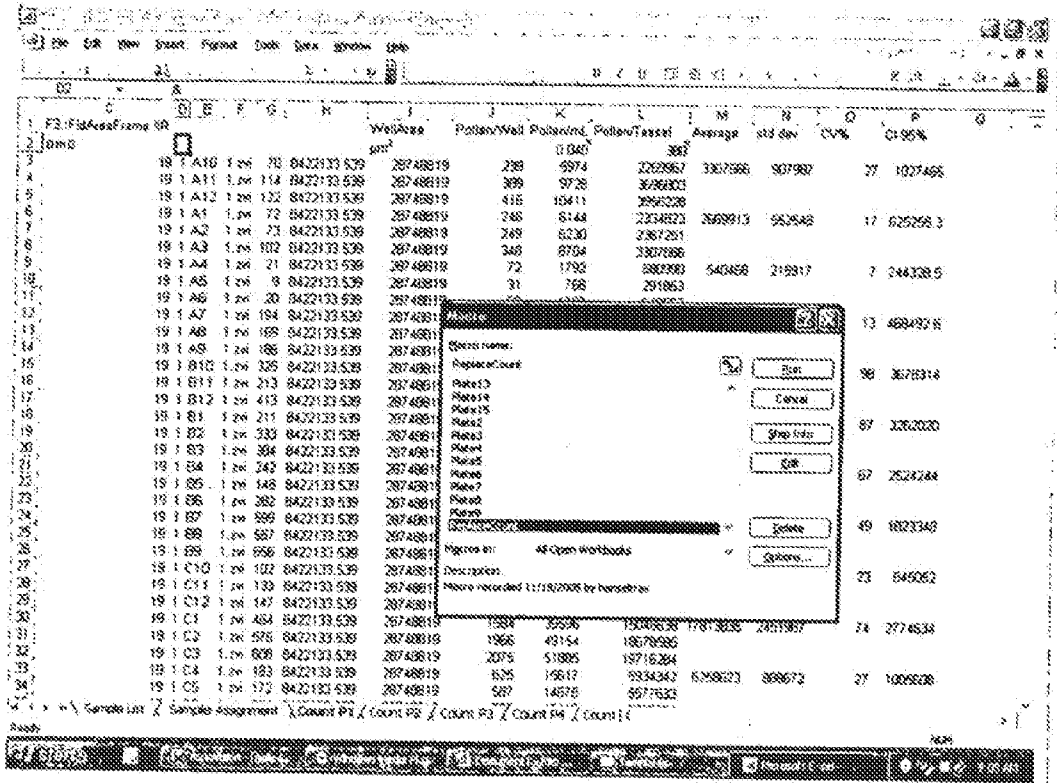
File Edit View Insert Format Tools Data Window Help

D2

F3:FldAreaFrame %R

WellArea $\mu m^2$

Pollen/Well Pollen/ml Pollen/Tassel Average std dev CV% CI 95%

0.040 392

| | | | | | | | | | | | | |
|---|---|---|---|---|---|---|---|---|---|---|---|---|
| 19 | 1 | A10 | 1 zw | 78 | 8422133.539 | 287488819 | 238 | 5974 | 2269987 | 3307866 | 907987 | 27 | 1027466 |
| 19 | 1 | A11 | 1 zw | 114 | 8422133.539 | 287488819 | 389 | 9728 | 3696803 | | | | |
| 19 | 1 | A12 | 1 zw | 132 | 8422133.539 | 287488819 | 416 | 10411 | 3956228 | | | | |
| 19 | 1 | A1 | 1 zw | 72 | 8422133.539 | 287488819 | 246 | 6144 | 2334823 | 2669813 | 552548 | 17 | 625256.3 |
| 19 | 1 | A2 | 1 zw | 73 | 8422133.539 | 287488819 | 249 | 6230 | 2367251 | | | | |
| 19 | 1 | A3 | 1 zw | 102 | 8422133.539 | 287488819 | 348 | 8704 | 3307666 | | | | |
| 19 | 1 | A4 | 1 zw | 21 | 8422133.539 | 287488819 | 72 | 1792 | 680990 | 540458 | 215817 | 7 | 244338.5 |
| 19 | 1 | A5 | 1 zw | 9 | 8422133.539 | 287488819 | 31 | 768 | 291853 | | | | |
| 19 | 1 | A6 | 1 zw | 20 | 8422133.539 | 287488819 | | | | | | | |
| 19 | 1 | A7 | 1 zw | 194 | 8422133.539 | 287488819 | | | | | | 13 | 488492.6 |
| 19 | 1 | A8 | 1 zw | 169 | 8422133.539 | 287488819 | | | | | | | |
| 19 | 1 | A9 | 1 zw | 186 | 8422133.539 | 287488819 | | | | | | | |
| 19 | 1 | B10 | 1 zw | 325 | 8422133.539 | 287488819 | | | | | | 98 | 3678314 |
| 19 | 1 | B11 | 1 zw | 213 | 8422133.539 | 287488819 | | | | | | | |
| 19 | 1 | B12 | 1 zw | 413 | 8422133.539 | 287488819 | | | | | | | |
| 19 | 1 | B1 | 1 zw | 211 | 8422133.539 | 287488819 | | | | | | 87 | 3262020 |
| 19 | 1 | B2 | 1 zw | 330 | 8422133.539 | 287488819 | | | | | | | |
| 19 | 1 | B3 | 1 zw | 384 | 8422133.539 | 287488819 | | | | | | | |
| 19 | 1 | B4 | 1 zw | 342 | 8422133.539 | 287488819 | | | | | | 67 | 2524244 |
| 19 | 1 | B5 | 1 zw | 148 | 8422133.539 | 287488819 | | | | | | | |
| 19 | 1 | B6 | 1 zw | 382 | 8422133.539 | 287488819 | | | | | | | |
| 19 | 1 | B7 | 1 zw | 599 | 8422133.539 | 287488819 | | | | | | 49 | 1823348 |
| 19 | 1 | B8 | 1 zw | 587 | 8422133.539 | 287488819 | | | | | | | |
| 19 | 1 | B9 | 1 zw | 556 | 8422133.539 | 287488819 | | | | | | | |
| 19 | 1 | C10 | 1 zw | 102 | 8422133.539 | 287488819 | | | | | | 23 | 845062 |
| 19 | 1 | C11 | 1 zw | 139 | 8422133.539 | 287488819 | | | | | | | |
| 19 | 1 | C12 | 1 zw | 147 | 8422133.539 | 287488819 | | | | | | | |
| 19 | 1 | C1 | 1 zw | 484 | 8422133.539 | 287488819 | 1584 | 39596 | 15046538 | 17613836 | 2401867 | 14 | 2774634 |
| 19 | 1 | C2 | 1 zw | 576 | 8422133.539 | 287488819 | 1966 | 49154 | 18678596 | | | | |
| 19 | 1 | C3 | 1 zw | 608 | 8422133.539 | 287488819 | 2075 | 51885 | 19716284 | | | | |
| 19 | 1 | C4 | 1 zw | 183 | 8422133.539 | 287488819 | 625 | 15617 | 5934343 | 6258623 | 889673 | 27 | 1005838 |
| 19 | 1 | C5 | 1 zw | 172 | 8422133.539 | 287488819 | 587 | 14678 | 5577633 | | | | |

Macro

Macro name:
ReplaceCount
ReplaceCount
Plate13
Plate14
Plate15
Plate2
Plate3
Plate4
Plate5
Plate6
Plate7
Plate8
Plate9
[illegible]

Run
Cancel
Step Into
Edit
Delete
Options...

Macros in: All Open Workbooks

Description
Macro recorded 11/18/2005 by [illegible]

Sample List / Sample Assignment / Count P1 / Count P2 / Count P3 / Count P4 / Count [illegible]

Ready